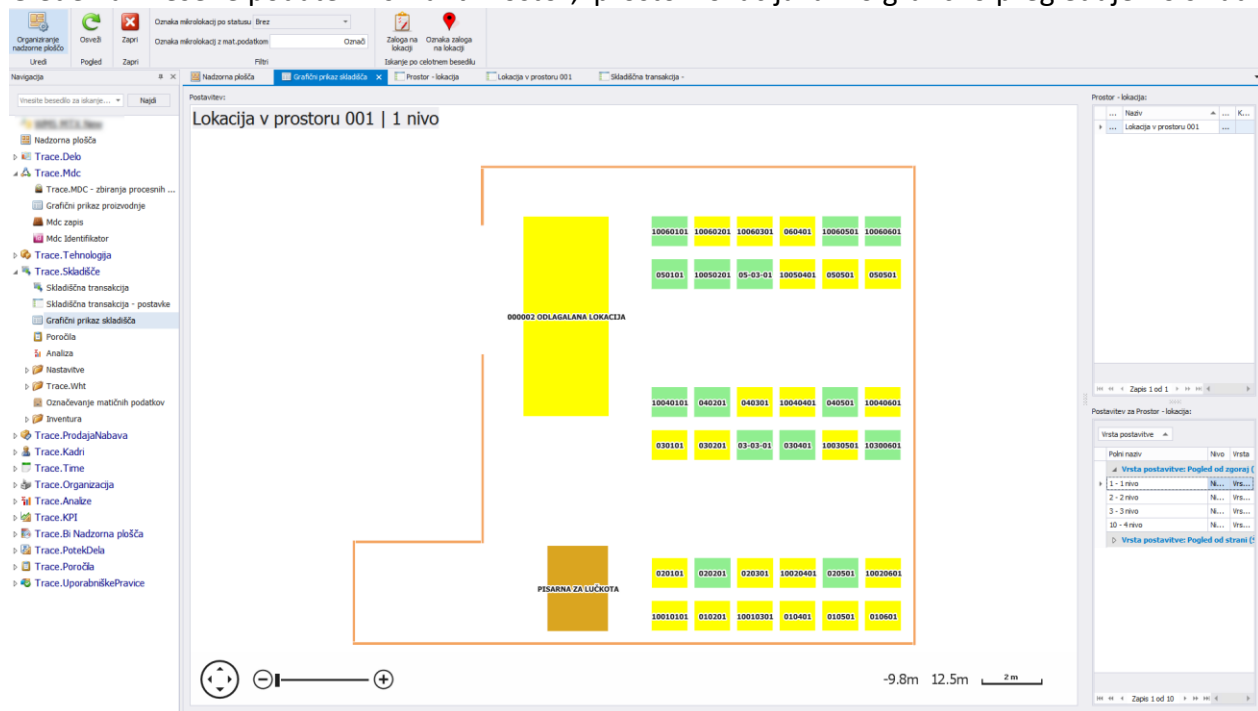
Organiziranje nadzorne plošče
Osveži
Zapri
Uredi
Pogled
Zapri
Oznaka mikrolokacij po statusu Brez
Oznaka mikrolokacij z mat.podatkom
Označi
Filtri
Zaloga na lokaciji
Oznaka zaloga na lokaciji
Iskanje po celotnem besedilu

Navigacija
Vnesite besedilo za iskanje...
Najdi
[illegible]
Nadzorna plošča
Trace.Delo
Trace.Mdc
Trace.MDC - zbiranja procesnih ...
Grafični prikaz proizvodnje
Mdc zapis
Mdc Identifikator
Trace.Tehnologija
Trace.Skladišče
Skladiščna transakcija
Skladiščna transakcija - postavke
Grafični prikaz skladišča
Poročila
Analiza
Nastavitve
Trace.Wht
Označevanje matičnih podatkov
Inventura
Trace.ProdajaNabava
Trace.Kadri
Trace.Time
Trace.Organizacija
Trace.Analize
Trace.KPI
Trace.Bi Nadzorna plošča
Trace.PotekDela
Trace.Poročila
Trace.UporabniškePravice

Nadzorna plošča
Grafični prikaz skladišča
Prostor - lokacija
Lokacija v prostoru 001
Skladiščna transakcija -

Postavitev:
Lokacija v prostoru 001 | 1 nivo

000002 ODLAGALANA LOKACIJA

10060101 10060201 10060301 060401 10060501 10060601
050101 10050201 05-03-01 10050401 050501 050501
10040101 040201 040301 10040401 040501 10040601
030101 030201 03-03-01 030401 10030501 10300601
020101 020201 020301 10020401 020501 10020601
10010101 010201 10010301 010401 010501 010601

PISARNA ZA LUČKOTA

-9.8m 12.5m 2m

Prostor - lokacija:
| ... | Naziv | K... |
|---|---|---|
| ... | Lokacija v prostoru 001 | ... |
Zapis 1 od 1

Postavitev za Prostor - lokacija:
Vrsta postavitve
| Polni naziv | Nivo | Vrsta |
|---|---|---|
| Vrsta postavitve: Pogled od zgoraj ( | | |
| 1 - 1 nivo | Ni... | Vrs... |
| 2 - 2 nivo | Ni... | Vrs... |
| 3 - 3 nivo | Ni... | Vrs... |
| 10 - 4 nivo | Ni... | Vrs... |
| Vrsta postavitve: Pogled od strani ( | | |
Zapis 1 od 10